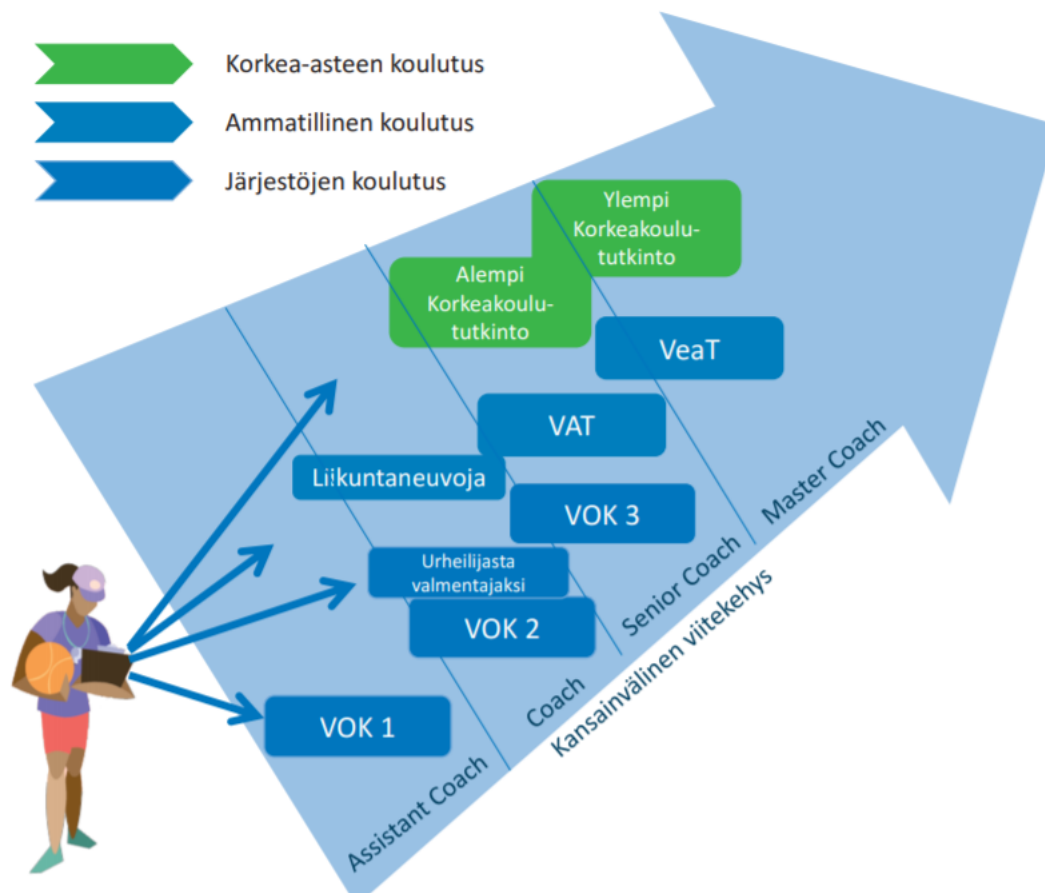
Korkea-asteen koulutus
Ammatillinen koulutus
Järjestöjen koulutus

Ylempi Korkeakoulututkinto

Alempi Korkeakoulututkinto

VeaT

VAT

Liikuntaneuvoja

VOK 3

Urheilijasta valmentajaksi

VOK 2

VOK 1

Assistant Coach
Coach
Senior Coach
Master Coach
Kansainvälinen viitekehys